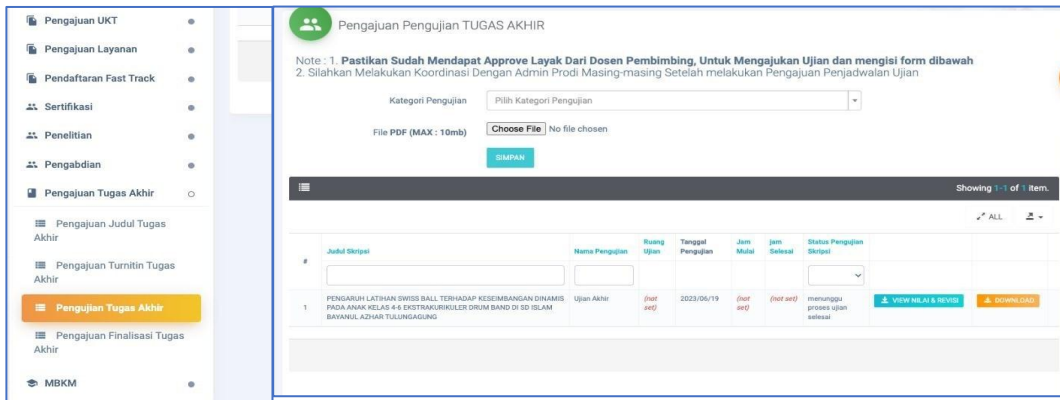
Pengajuan UKT
Pengajuan Layanan
Pendaftaran Fast Track
Sertifikasi
Penelitian
Pengabdian
Pengajuan Tugas Akhir
Pengajuan Judul Tugas Akhir
Pengajuan Turnitin Tugas Akhir
Pengujian Tugas Akhir
Pengajuan Finalisasi Tugas Akhir
MBKM

Pengajuan Pengujian TUGAS AKHIR

Note : 1. **Pastikan Sudah Mendapat Approve Layak Dari Dosen Pembimbing, Untuk Mengajukan Ujian dan mengisi form dibawah**
2. Silahkan Melakukan Koordinasi Dengan Admin Prodi Masing-masing Setelah melakukan Pengajuan Penjadwalan Ujian

Kategori Pengujian Pilih Kategori Pengujian

File PDF (MAX : 10mb) Choose File No file chosen

SIMPAN

Showing 1-1 of 1 item.

ALL

| # | Judul Skripsi | Nama Pengujian | Ruang Ujian | Tanggal Pengujian | Jam Mulai | Jam Selesai | Status Pengujian Skripsi | | |
|---|---|---|---|---|---|---|---|---|---|
| 1 | PENGARUH LATIHAN SWISS BALL TERHADAP KESEIMBANGAN DINAMIS PADA ANAK KELAS 4-6 EKSTRAKURIKULER DRUM BAND DI SD ISLAM BAYANUL AZHAR TULUNGAGUNG | Ujian Akhir | (not set) | 2023/06/19 | (not set) | (not set) | menunggu proses ujian selesai | VIEW NILAI & REVISI | DOWNLOAD |